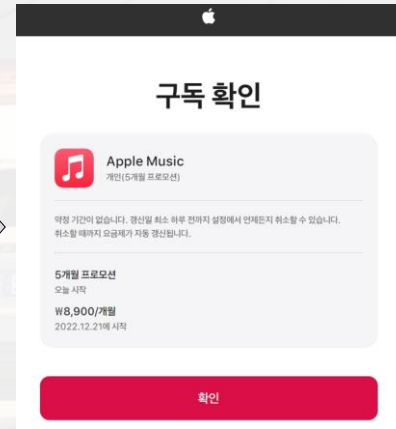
구독 확인

Apple Music
개인(5개월 프로모션)

약정 기간이 없습니다. 갱신일 최소 하루 전까지 설정에서 언제든지 취소할 수 있습니다. 취소할 때까지 요금제가 자동 갱신됩니다.

5개월 프로모션
오늘 시작

₩8,900/개월
2022.12.21에 시작

확인